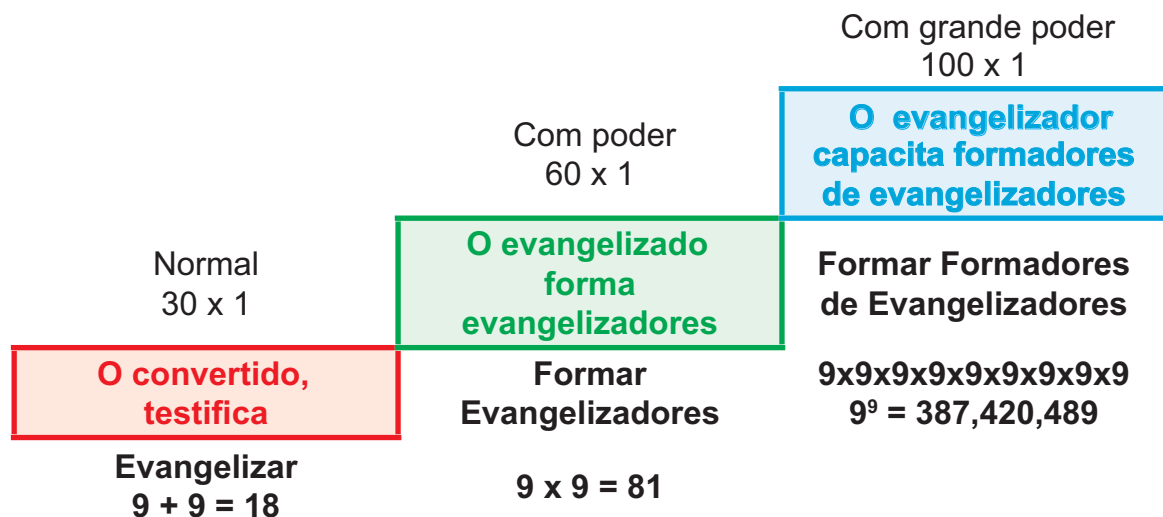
Com grande poder
100 x 1

O evangelizador capacita formadores de evangelizadores

Formar Formadores de Evangelizadores

9x9x9x9x9x9x9x9x9
$9^9$ = 387,420,489

Com poder
60 x 1

O evangelizado forma evangelizadores

Formar Evangelizadores

9 x 9 = 81

Normal
30 x 1

O convertido, testifica

Evangelizar
9 + 9 = 18